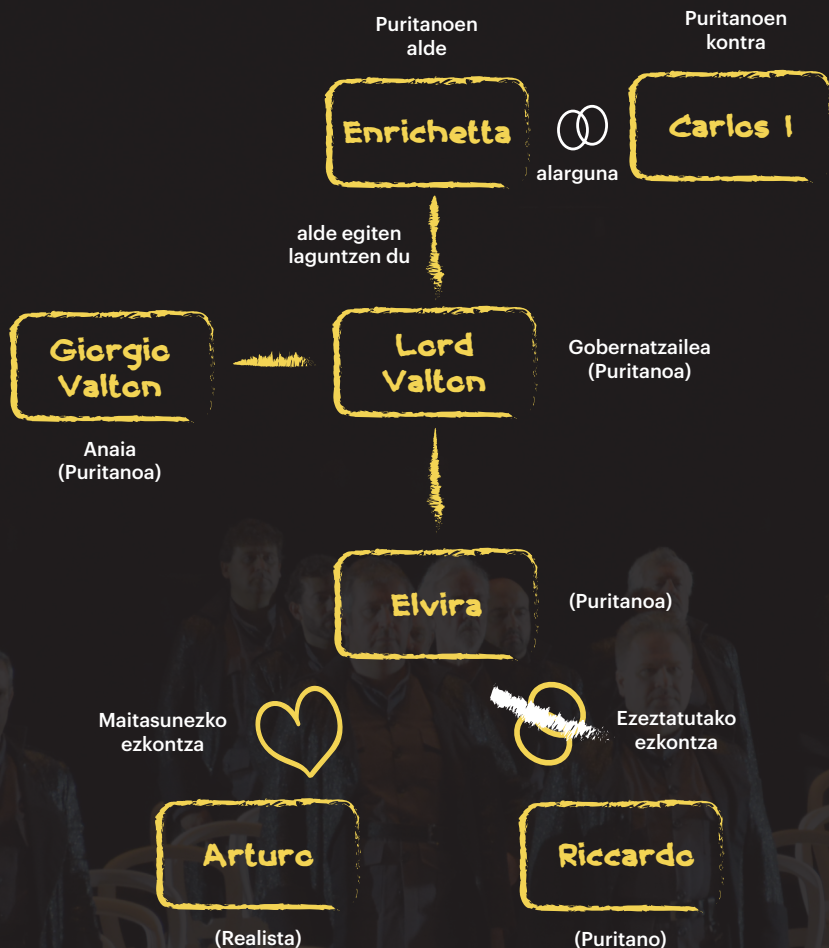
Puritanoen alde

Puritanoen kontra

Enrichetta

alarguna

Carlos I

alde egiten laguntzen du

Giorgio Valton

Lord Valton

Gobernatzailea (Puritanoa)

Anaia (Puritanoa)

Elvira

(Puritanoa)

Maitasunezko ezkontza

Ezeztatutako ezkontza

Arturo

Riccardo

(Realista)

(Puritano)